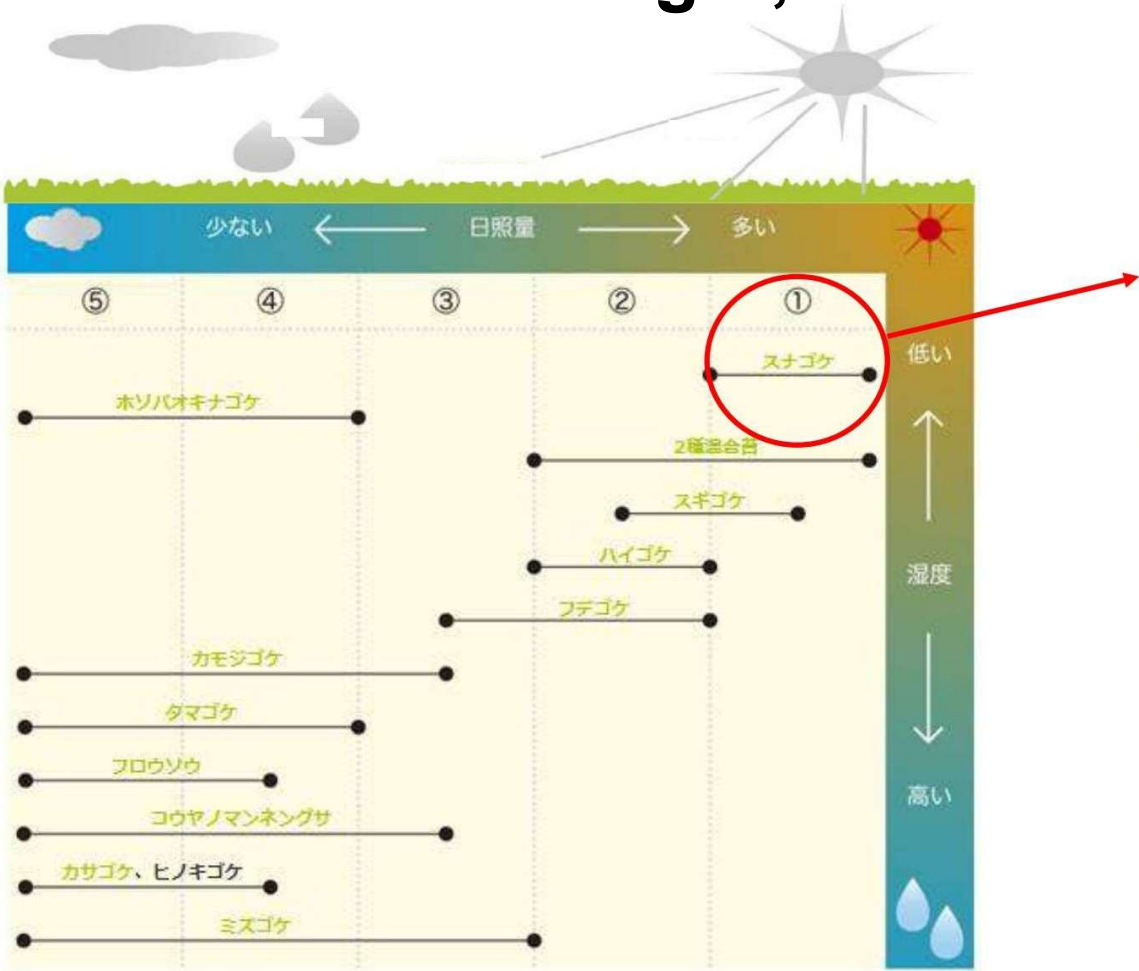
少ない ⟵ 日照量 ⟶ 多い

⑤ ④ ③ ② ①

低い

↑

湿度

↓

高い

スナゴケ

ホソバオキナゴケ

2種混合苔

スギゴケ

ハイゴケ

フデゴケ

カモジゴケ

タマゴケ

フロウソウ

コウヤノマンネングサ

カサゴケ、ヒノキゴケ

ミズゴケ